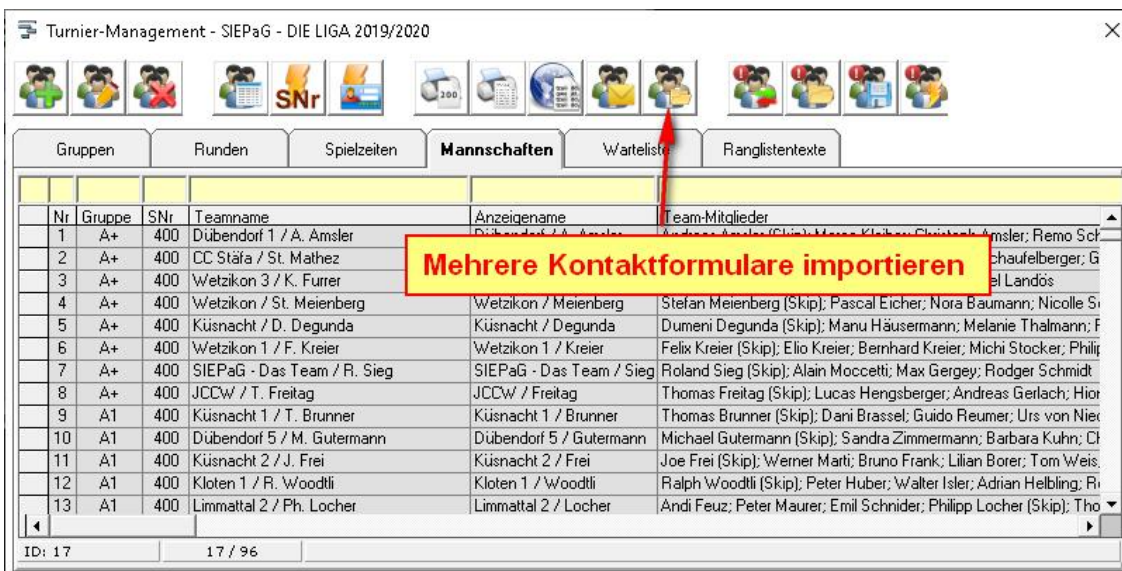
Turnier-Management - SIEPaG - DIE LIGA 2019/2020

SNr

200

Gruppen | Runden | Spielzeiten | Mannschaften | Warteliste | Ranglistentexte

Mehrere Kontaktformulare importieren

| Nr | Gruppe | SNr | Teamname | Anzeigename | Team-Mitglieder |
|---|---|---|---|---|---|
| 1 | A+ | 400 | Dübendorf 1 / A. Amsler | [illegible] | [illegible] Amsler; Remo Sch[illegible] |
| 2 | A+ | 400 | CC Stäfa / St. Mathez | | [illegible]chaufelberger; G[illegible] |
| 3 | A+ | 400 | Wetzikon 3 / K. Furrer | | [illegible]el Landös |
| 4 | A+ | 400 | Wetzikon / St. Meienberg | Wetzikon / Meienberg | Stefan Meienberg (Skip); Pascal Eicher; Nora Baumann; Nicolle S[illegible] |
| 5 | A+ | 400 | Küsnacht / D. Degunda | Küsnacht / Degunda | Dumeni Degunda (Skip); Manu Häusermann; Melanie Thalmann; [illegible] |
| 6 | A+ | 400 | Wetzikon 1 / F. Kreier | Wetzikon 1 / Kreier | Felix Kreier (Skip); Elio Kreier; Bernhard Kreier; Michi Stocker; Phili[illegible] |
| 7 | A+ | 400 | SIEPaG - Das Team / R. Sieg | SIEPaG - Das Team / Sieg | Roland Sieg (Skip); Alain Moccetti; Max Gergey; Rodger Schmidt |
| 8 | A+ | 400 | JCCW / T. Freitag | JCCW / Freitag | Thomas Freitag (Skip); Lucas Hengsberger; Andreas Gerlach; Hior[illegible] |
| 9 | A1 | 400 | Küsnacht 1 / T. Brunner | Küsnacht 1 / Brunner | Thomas Brunner (Skip); Dani Brassel; Guido Reumer; Urs von Nie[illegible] |
| 10 | A1 | 400 | Dübendorf 5 / M. Gutermann | Dübendorf 5 / Gutermann | Michael Gutermann (Skip); Sandra Zimmermann; Barbara Kuhn; C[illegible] |
| 11 | A1 | 400 | Küsnacht 2 / J. Frei | Küsnacht 2 / Frei | Joe Frei (Skip); Werner Marti; Bruno Frank; Lilian Borer; Tom Weis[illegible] |
| 12 | A1 | 400 | Kloten 1 / R. Woodtli | Kloten 1 / Woodtli | Ralph Woodtli (Skip); Peter Huber; Walter Isler; Adrian Helbling; R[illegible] |
| 13 | A1 | 400 | Limmattal 2 / Ph. Locher | Limmattal 2 / Locher | Andi Feuz; Peter Maurer; Emil Schnider; Philipp Locher (Skip); Tho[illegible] |

ID: 17 | 17/96